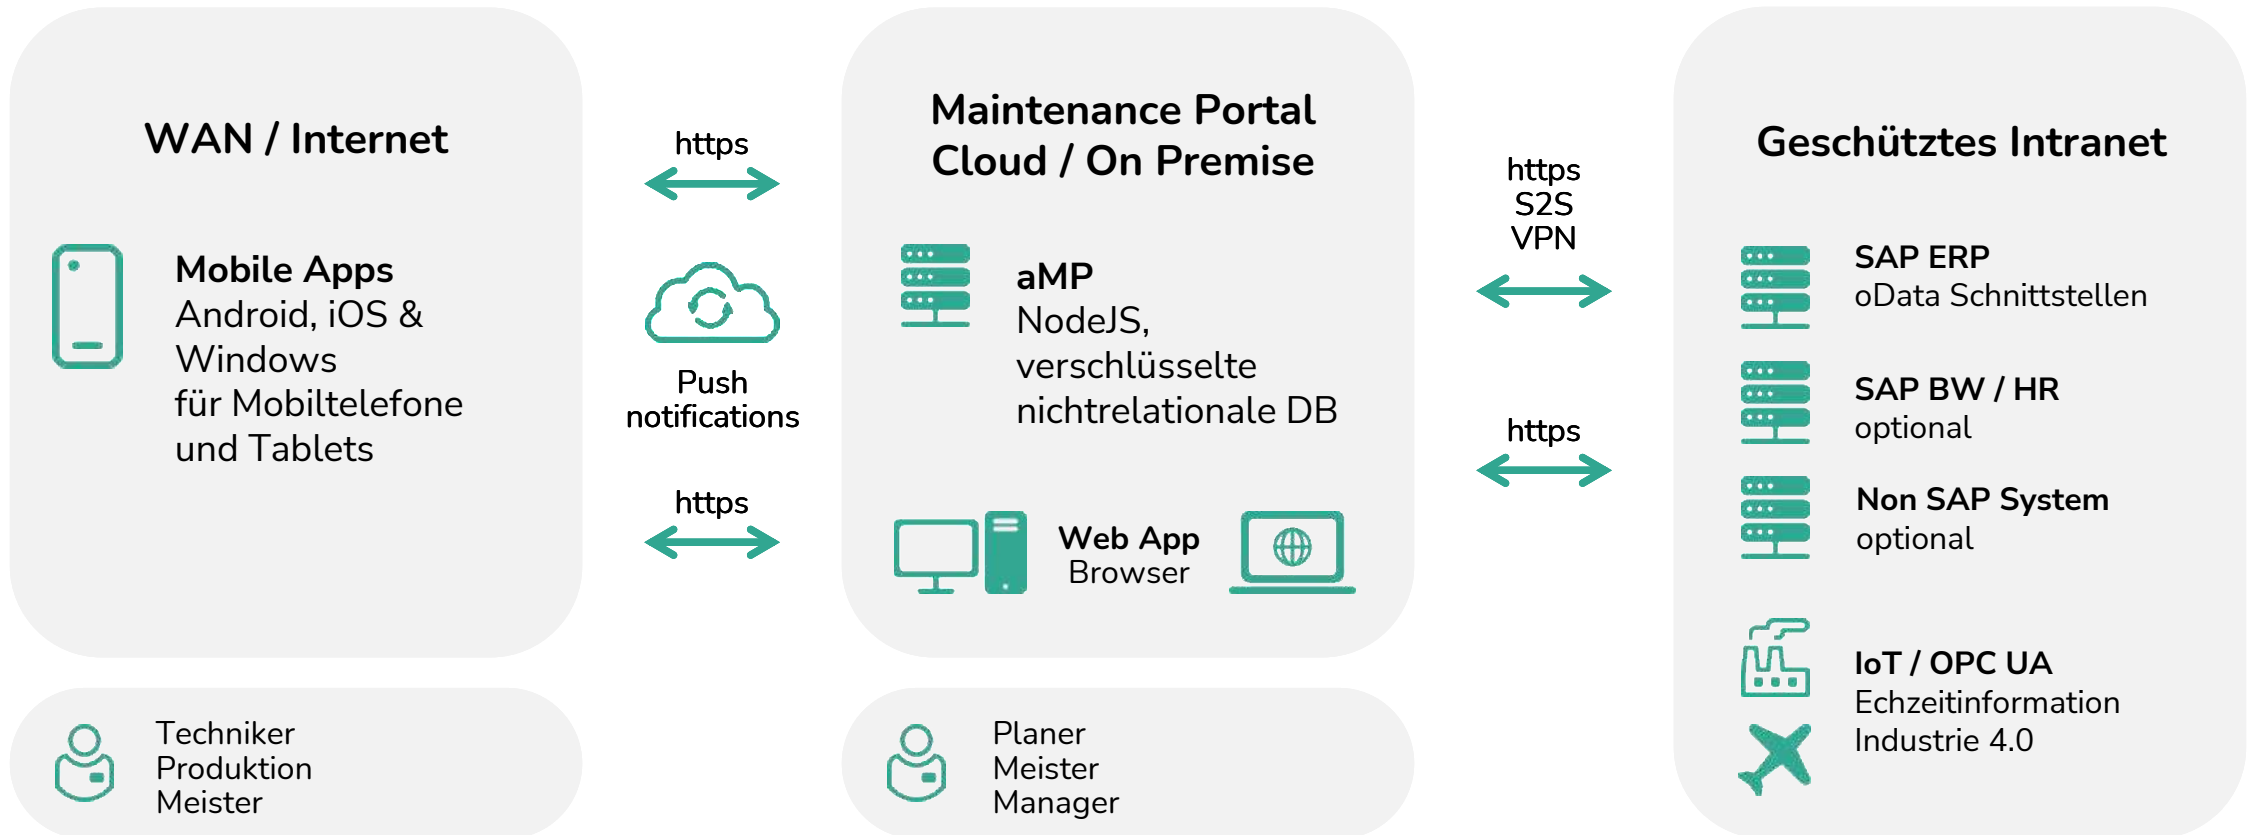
WAN / Internet

Mobile Apps
Android, iOS & Windows
für Mobiltelefone und Tablets

Techniker
Produktion
Meister

https

Push notifications

https

Maintenance Portal
Cloud / On Premise

aMP
NodeJS,
verschlüsselte nichtrelationale DB

Web App
Browser

Planer
Meister
Manager

https
S2S
VPN

https

Geschütztes Intranet

SAP ERP
oData Schnittstellen

SAP BW / HR
optional

Non SAP System
optional

IoT / OPC UA
Echzeitinformation
Industrie 4.0